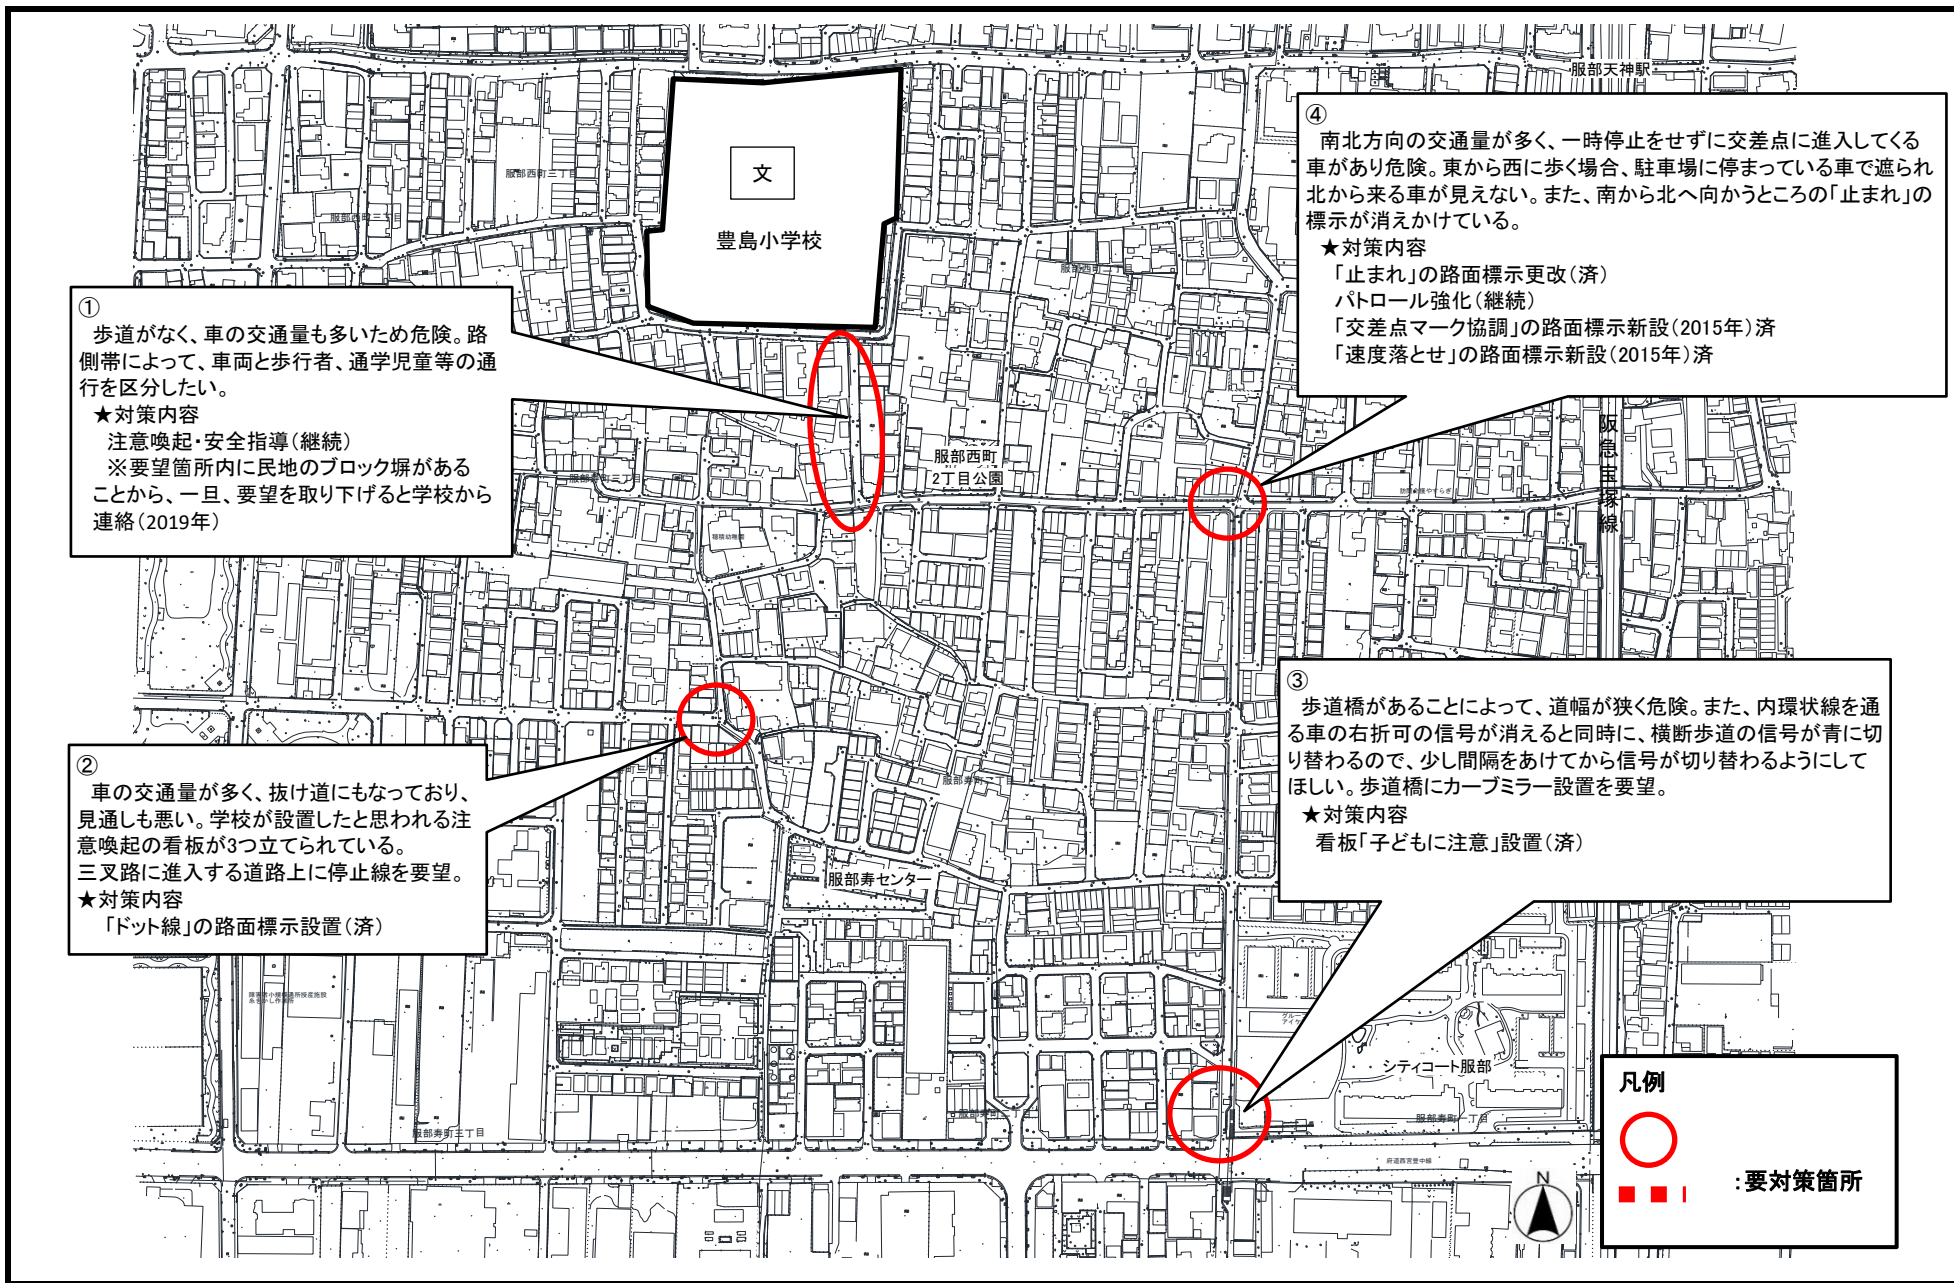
服部天神駅

文

豊島小学校

④
南北方向の交通量が多く、一時停止をせずに交差点に進入してくる車があり危険。東から西に歩く場合、駐車場に停まっている車で遮られ北から来る車が見えない。また、南から北へ向かうところの「止まれ」の標示が消えかけている。
★対策内容
「止まれ」の路面標示更改（済）
パトロール強化（継続）
「交差点マーク協調」の路面標示新設（2015年）済
「速度落とせ」の路面標示新設（2015年）済

①
歩道がなく、車の交通量も多いため危険。路側帯によって、車両と歩行者、通学児童等の通行を区分したい。
★対策内容
注意喚起・安全指導（継続）
※要望箇所内に民地のブロック塀があることから、一旦、要望を取り下げると学校から連絡（2019年）

服部西町2丁目公園

阪急宝塚線

③
歩道橋があることによって、道幅が狭く危険。また、内環状線を通る車の右折可の信号が消えると同時に、横断歩道の信号が青に切り替わるので、少し間隔をあけてから信号が切り替わるようにしてほしい。歩道橋にカーブミラー設置を要望。
★対策内容
看板「子どもに注意」設置（済）

②
車の交通量が多く、抜け道にもなっており、見通しも悪い。学校が設置したと思われる注意喚起の看板が3つ立てられている。
三叉路に進入する道路上に停止線を要望。
★対策内容
「ドット線」の路面標示設置（済）

服部寿センター

シティコート服部

N

凡例
：要対策箇所